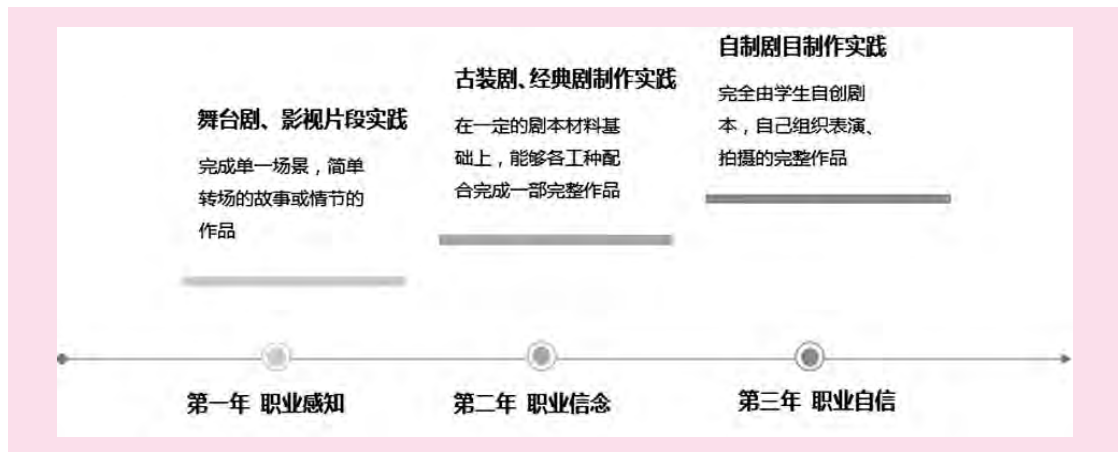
舞台剧、影视片段实践

完成单一场景，简单转场的故事或情节的作品

古装剧、经典剧制作实践

在一定的剧本材料基础上，能够各工种配合完成一部完整作品

自制剧目制作实践

完全由学生自创剧本，自己组织表演、拍摄的完整作品

第一年 职业感知

第二年 职业信念

第三年 职业自信